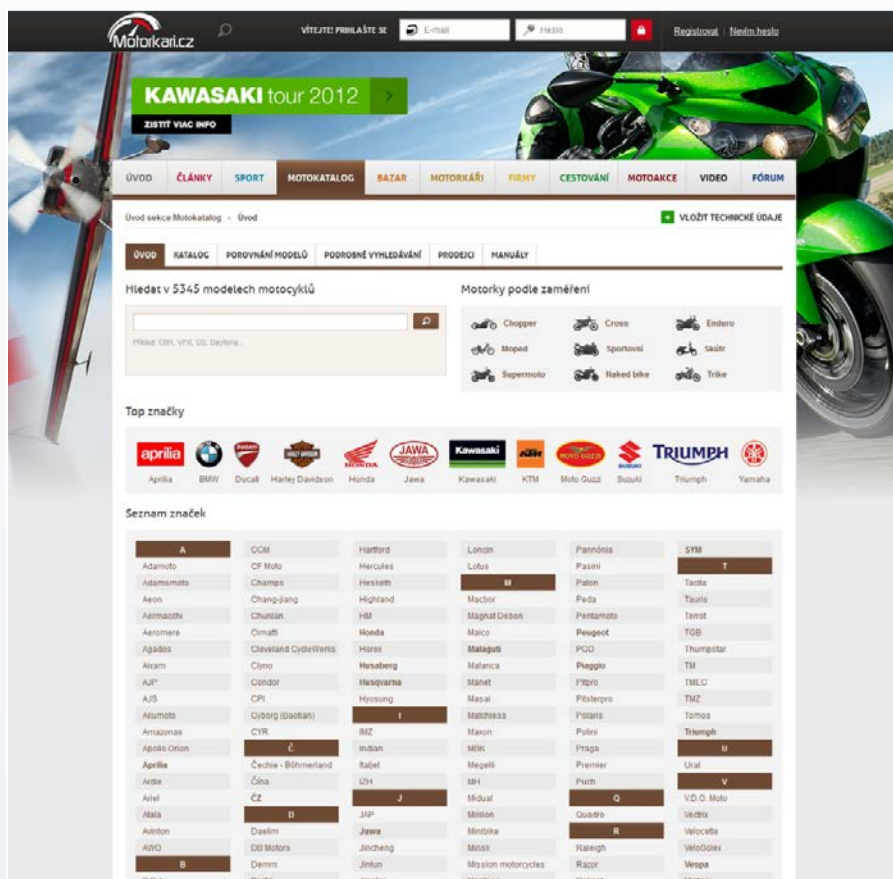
Motorkari.cz

VÍTEJTE! PŘIHLAŠTE SE E-mail Heslo Registrovat | Nevím heslo

KAWASAKI tour 2012
ZISTIŤ VIAC INFO

ÚVOD ČLÁNKY SPORT MOTOKATALOG BAZAR MOTORKÁŘI FIRMY CESTOVÁNÍ MOTOAKCE VIDEO FÓRUM

Úvod sekce Motokatalog » Úvod

VLOŽIT TECHNICKÉ ÚDAJE

ÚVOD KATALOG POROVNÁNÍ MODELŮ PODROBNÉ VYHLEDÁVÁNÍ PRODEJCI MANUÁLY

Hledat v 5345 modelech motocyklů

Příklad: CBR, VFR, GS, Daytona...

Motorky podle zaměření

Chopper Cross Enduro
Moped Sportovní Skútr
Supermoto Naked bike Trike

Top značky

Aprilia BMW Ducati Harley Davidson Honda Jawa Kawasaki KTM Moto Guzzi Suzuki Triumph Yamaha

Seznam značek

A
Adamoto
Adamsmoto
Aeon
Aermacchi
Aeromere
Agados
Aixam
AJP
AJS
Akumoto
Amazonas
Apollo Orion
Aprilia
Ardie
Ariel
Atala
Avinton
AWO
B

CCM
CF Moto
Champs
Chang-jiang
Chunlan
Cimatti
Cleveland CycleWerks
Clymo
Condor
CPI
Cyborg (Baotian)
CYR
Č
Čechie - Böhmerland
Čína
ČZ
D
Daelim
DB Motors
Demm

Hartford
Hercules
Hesketh
Highland
HM
Honda
Horex
Husaberg
Husqvarna
Hyosung
I
IMZ
Indian
Italjet
IZH
J
JAP
Jawa
Jincheng
Jinlun

Loncin
Lotus
M
Macbor
Magnat Debon
Maico
Malaguti
Malanca
Manet
Masai
Matchless
Maxon
MBK
Megelli
MH
Midual
Minton
Minibike
Minsk
Mission motorcycles

Pannónia
Pasini
Paton
Peda
Pentamoto
Peugeot
PGO
Piaggio
Pitpro
Pitsterpro
Polaris
Polini
Praga
Premier
Puch
Q
Quadro
R
Raleigh
Razor

SYM
T
Tacita
Tauris
Terrot
TGB
Thumpstar
TM
TMEC
TMZ
Tomos
Triumph
U
Ural
V
V.D.O. Moto
Vectrix
Velocette
VeloSolex
Vespa